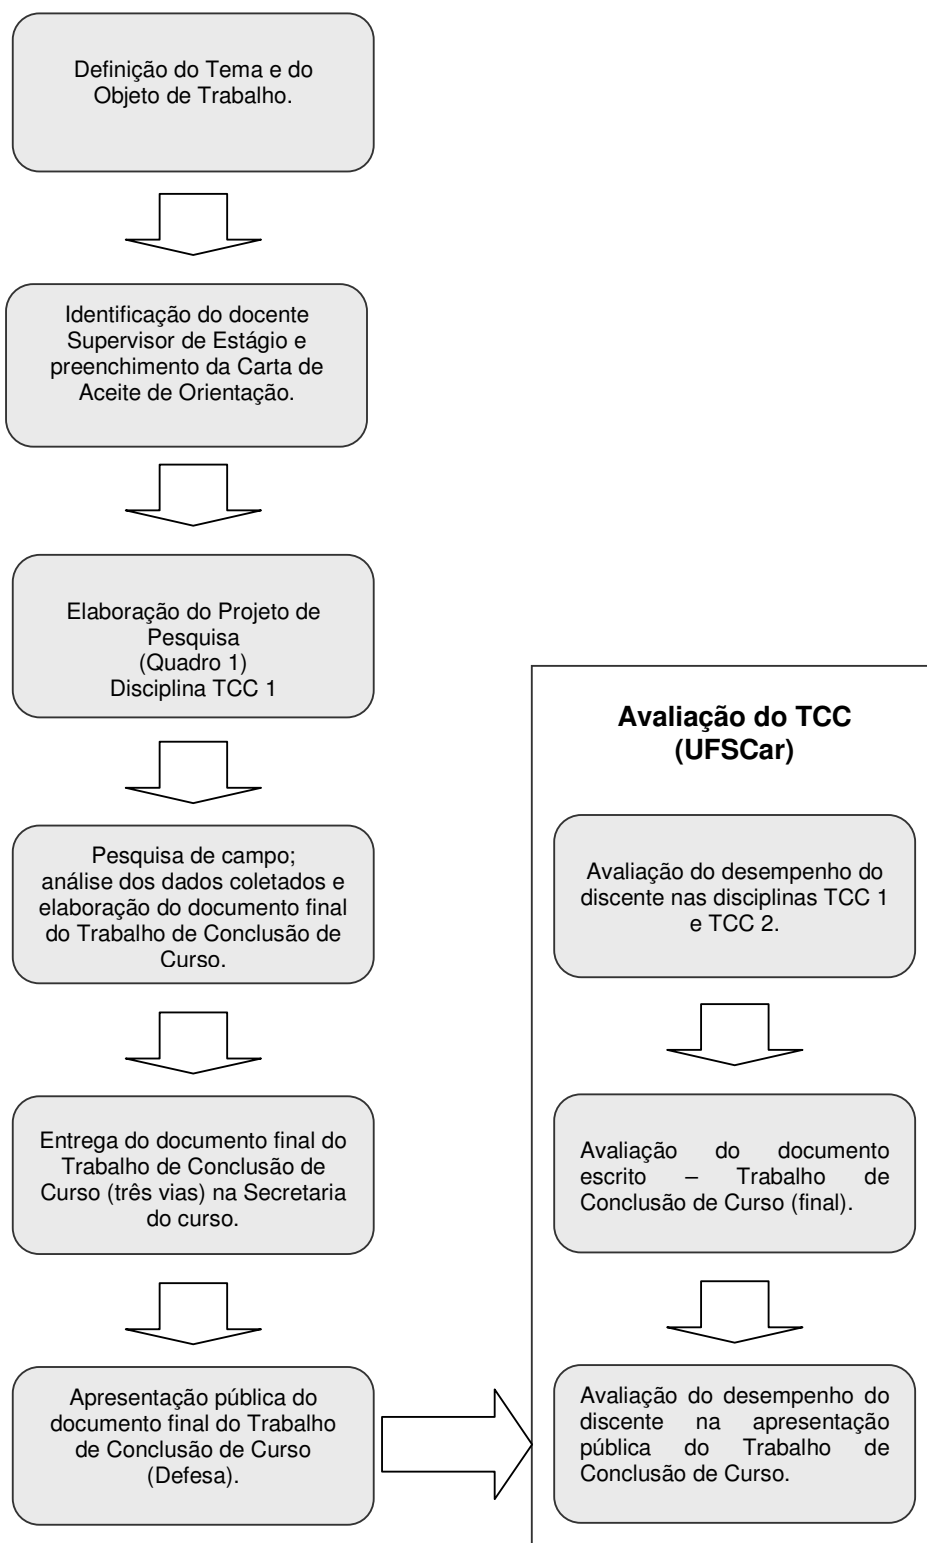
Definição do Tema e do Objeto de Trabalho.

Identificação do docente Supervisor de Estágio e preenchimento da Carta de Aceite de Orientação.

Elaboração do Projeto de Pesquisa
(Quadro 1)
Disciplina TCC 1

Pesquisa de campo; análise dos dados coletados e elaboração do documento final do Trabalho de Conclusão de Curso.

Entrega do documento final do Trabalho de Conclusão de Curso (três vias) na Secretaria do curso.

Apresentação pública do documento final do Trabalho de Conclusão de Curso (Defesa).

**Avaliação do TCC (UFSCar)**

Avaliação do desempenho do discente nas disciplinas TCC 1 e TCC 2.

Avaliação do documento escrito – Trabalho de Conclusão de Curso (final).

Avaliação do desempenho do discente na apresentação pública do Trabalho de Conclusão de Curso.